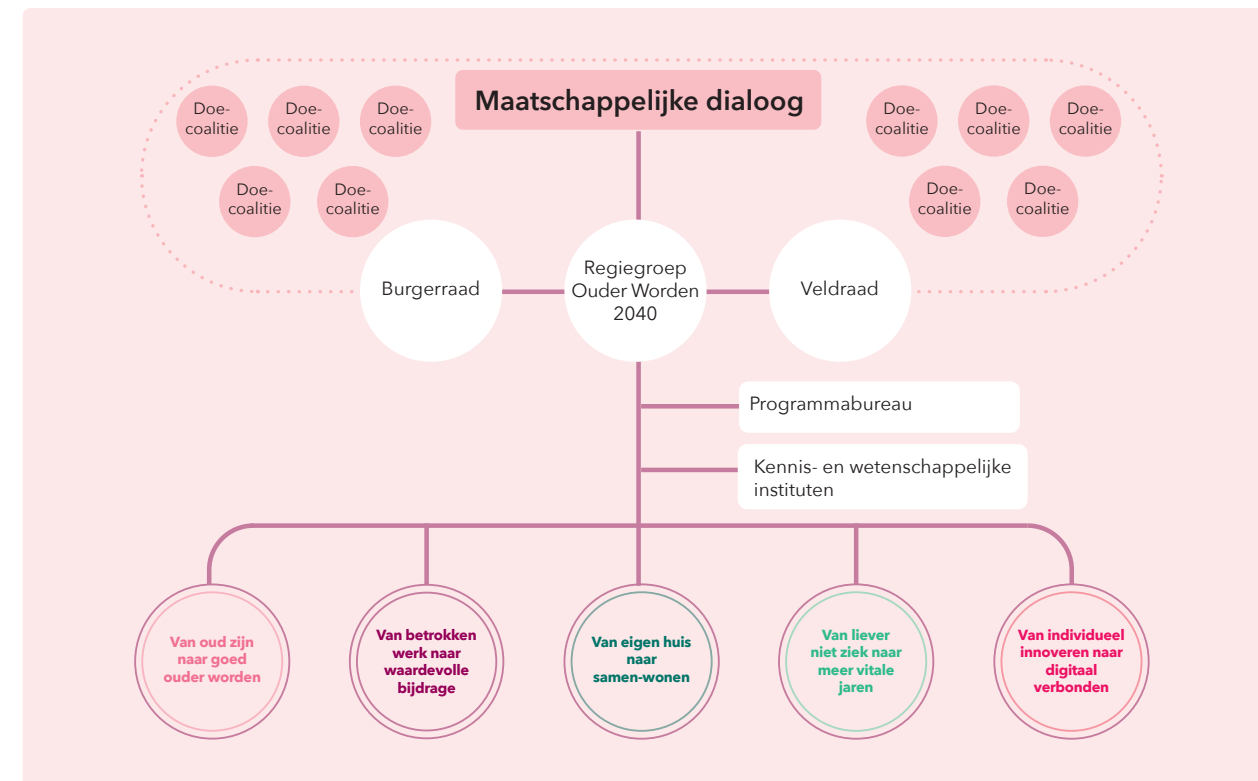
Maatschappelijke dialoog

Doe-coalitie

Doe-coalitie

Doe-coalitie

Doe-coalitie

Doe-coalitie

Doe-coalitie

Doe-coalitie

Doe-coalitie

Doe-coalitie

Doe-coalitie

Burgerraad

Regiegroep Ouder Worden 2040

Veldraad

Programmabureau

Kennis- en wetenschappelijke instituten

Van oud zijn naar goed ouder worden

Van betrokken werk naar waardevolle bijdrage

Van eigen huis naar samen-wonen

Van liever niet ziek naar meer vitale jaren

Van individueel innoveren naar digitaal verbonden